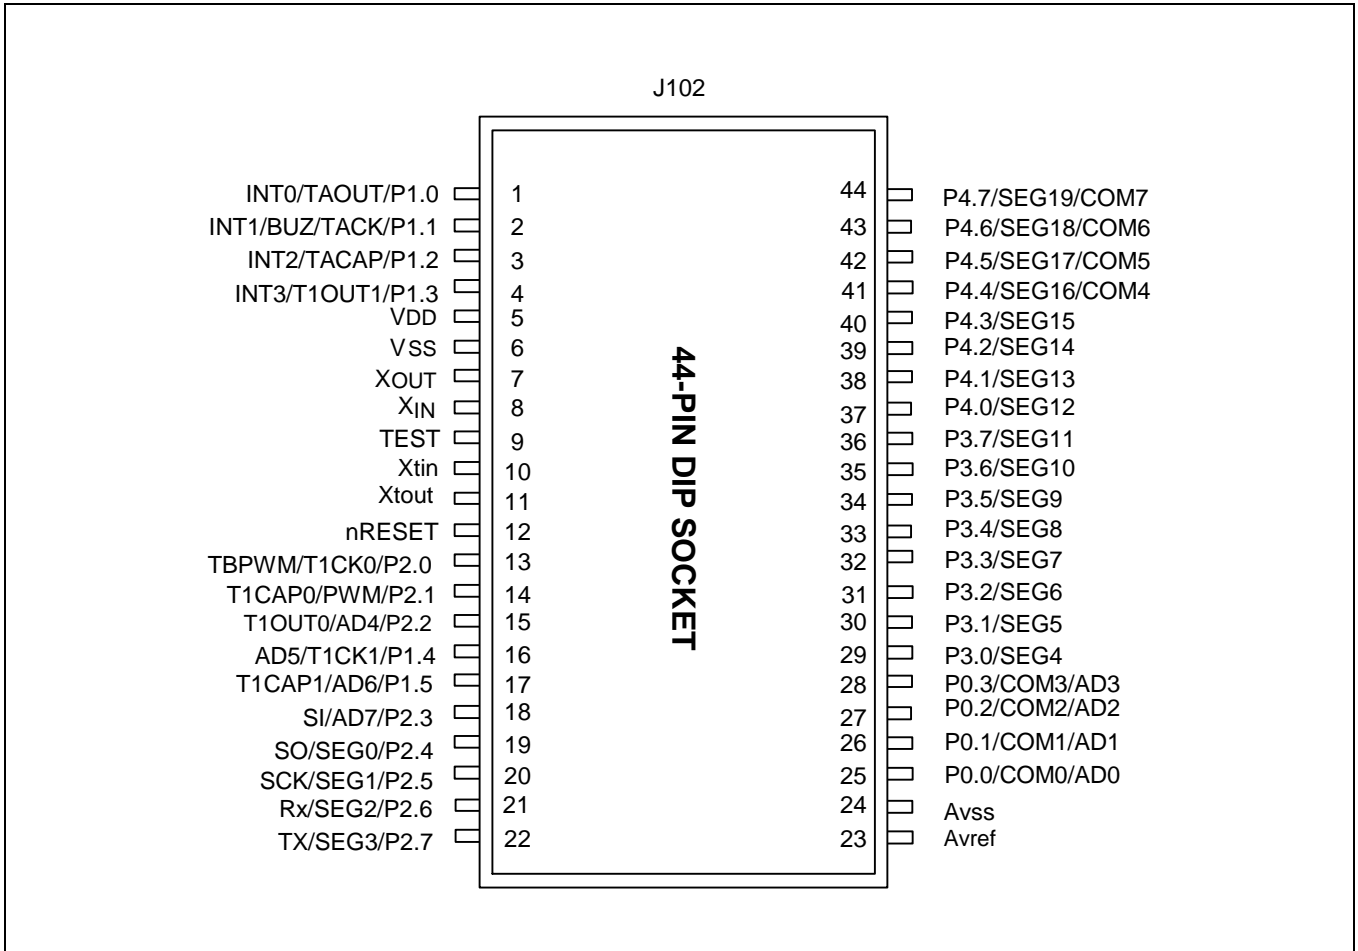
J102

44-PIN DIP SOCKET

| Signal | Pin | Pin | Signal |
|---|---|---|---|
| INT0/TAOUT/P1.0 | 1 | 44 | P4.7/SEG19/COM7 |
| INT1/BUZ/TACK/P1.1 | 2 | 43 | P4.6/SEG18/COM6 |
| INT2/TACAP/P1.2 | 3 | 42 | P4.5/SEG17/COM5 |
| INT3/T1OUT1/P1.3 | 4 | 41 | P4.4/SEG16/COM4 |
| VDD | 5 | 40 | P4.3/SEG15 |
| VSS | 6 | 39 | P4.2/SEG14 |
| XOUT | 7 | 38 | P4.1/SEG13 |
| $X_{IN}$ | 8 | 37 | P4.0/SEG12 |
| TEST | 9 | 36 | P3.7/SEG11 |
| Xtin | 10 | 35 | P3.6/SEG10 |
| Xtout | 11 | 34 | P3.5/SEG9 |
| nRESET | 12 | 33 | P3.4/SEG8 |
| TBPWM/T1CK0/P2.0 | 13 | 32 | P3.3/SEG7 |
| T1CAP0/PWM/P2.1 | 14 | 31 | P3.2/SEG6 |
| T1OUT0/AD4/P2.2 | 15 | 30 | P3.1/SEG5 |
| AD5/T1CK1/P1.4 | 16 | 29 | P3.0/SEG4 |
| T1CAP1/AD6/P1.5 | 17 | 28 | P0.3/COM3/AD3 |
| SI/AD7/P2.3 | 18 | 27 | P0.2/COM2/AD2 |
| SO/SEG0/P2.4 | 19 | 26 | P0.1/COM1/AD1 |
| SCK/SEG1/P2.5 | 20 | 25 | P0.0/COM0/AD0 |
| Rx/SEG2/P2.6 | 21 | 24 | Avss |
| TX/SEG3/P2.7 | 22 | 23 | Avref |